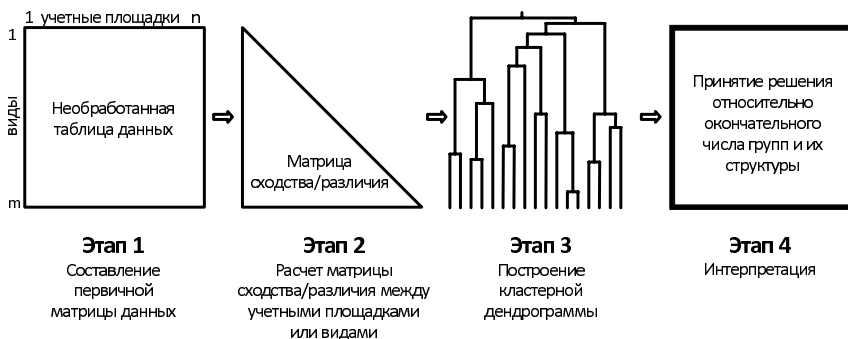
1 учетные площадки n

1

виды

m

Необработанная таблица данных

⇨

Матрица сходства/различия

⇨

⇨

Принятие решения относительно окончательного числа групп и их структуры

Этап 1
Составление первичной матрицы данных

Этап 2
Расчет матрицы сходства/различия между учетными площадками или видами

Этап 3
Построение кластерной дендрограммы

Этап 4
Интерпретация